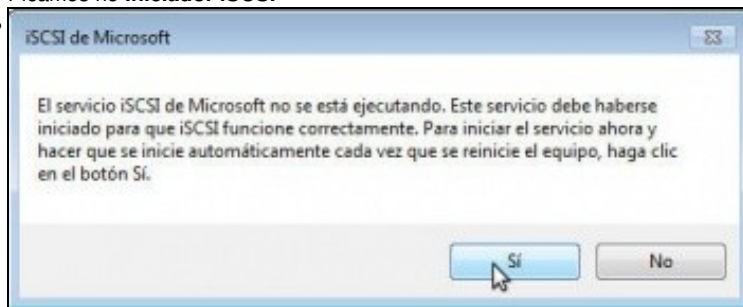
iSCSI de Microsoft

El servicio iSCSI de Microsoft no se está ejecutando. Este servicio debe haberse iniciado para que iSCSI funcione correctamente. Para iniciar el servicio ahora y hacer que se inicie automáticamente cada vez que se reinicie el equipo, haga clic en el botón Sí.

Sí

No